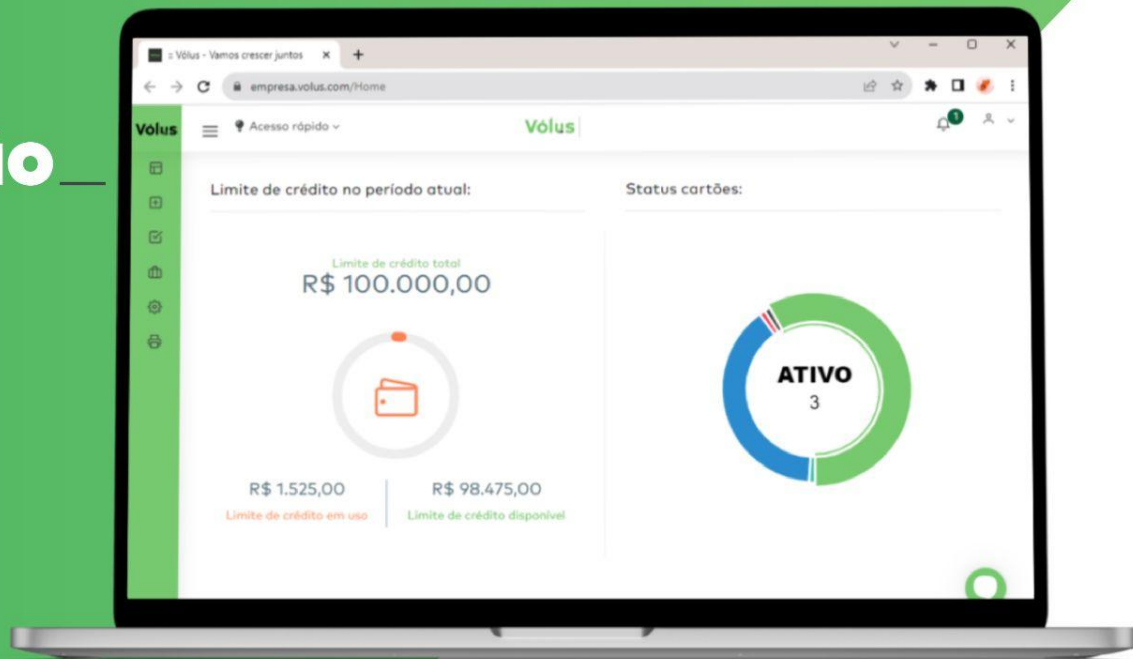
IO__

Vólus - Vamos crescer juntos

empresa.volus.com/Home

Vólus

Acesso rápido

Vólus

1

Limite de crédito no período atual:

Limite de crédito total
R$ 100.000,00

R$ 1.525,00
Limite de crédito em uso

R$ 98.475,00
Limite de crédito disponível

Status cartões:

ATIVO
3